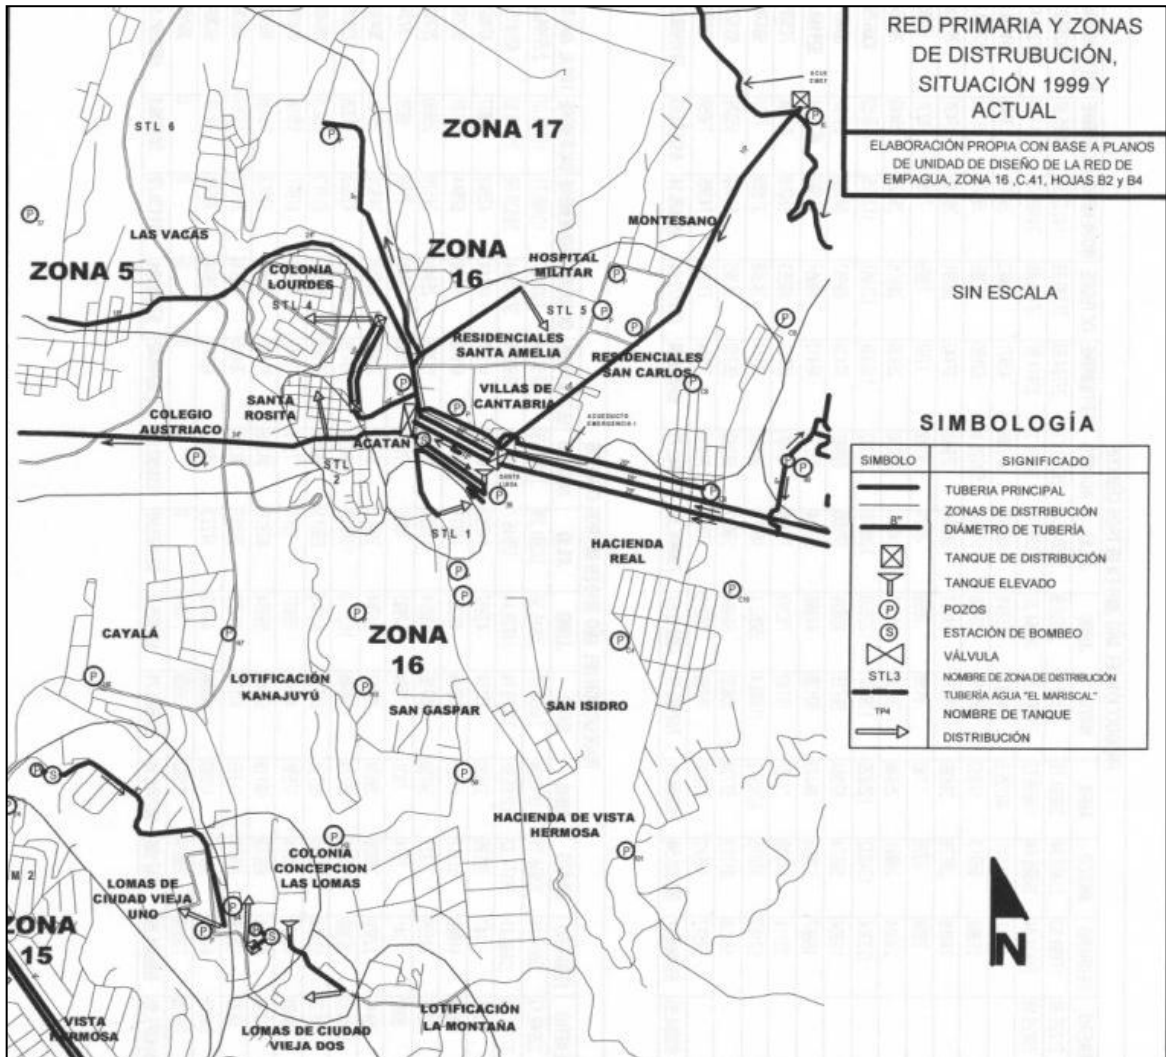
RED PRIMARIA Y ZONAS DE DISTRUBUCIÓN, SITUACIÓN 1999 Y ACTUAL

ELABORACIÓN PROPIA CON BASE A PLANOS DE UNIDAD DE DISEÑO DE LA RED DE EMPAGUA, ZONA 16 ,C.41, HOJAS B2 y B4

SIN ESCALA

ZONA 17

STL 6

LAS VACAS

ZONA 5

COLONIA LOURDES

STL 4

ZONA 16

HOSPITAL MILITAR

MONTESANO

STL 5

RESIDENCIALES SANTA AMELIA

RESIDENCIALES SAN CARLOS

VILLAS DE CANTABRIA

SANTA ROSITA

COLEGIO AUSTRIACO

ACATAN

STL 2

STL 1

HACIENDA REAL

CAYALA

ZONA 16

LOTIFICACIÓN KANAJUYÚ

SAN GASPAR

SAN ISIDRO

HACIENDA DE VISTA HERMOSA

COLONIA CONCEPCION LAS LOMAS

LOMAS DE CIUDAD VIEJA UNO

ZONA 15

M 2

VISTA HERMOSA

LOMAS DE CIUDAD VIEJA DOS

LOTIFICACIÓN LA MONTAÑA

SIMBOLOGÍA

| SIMBOLO | SIGNIFICADO |
|---|---|
| | TUBERIA PRINCIPAL |
| | ZONAS DE DISTRIBUCIÓN |
| 8" | DIÁMETRO DE TUBERÍA |
| | TANQUE DE DISTRIBUCIÓN |
| | TANQUE ELEVADO |
| P | POZOS |
| S | ESTACIÓN DE BOMBEO |
| | VÁLVULA |
| STL3 | NOMBRE DE ZONA DE DISTRIBUCIÓN |
| | TUBERÍA AGUA "EL MARISCAL" |
| TP4 | NOMBRE DE TANQUE |
| | DISTRIBUCIÓN |

N